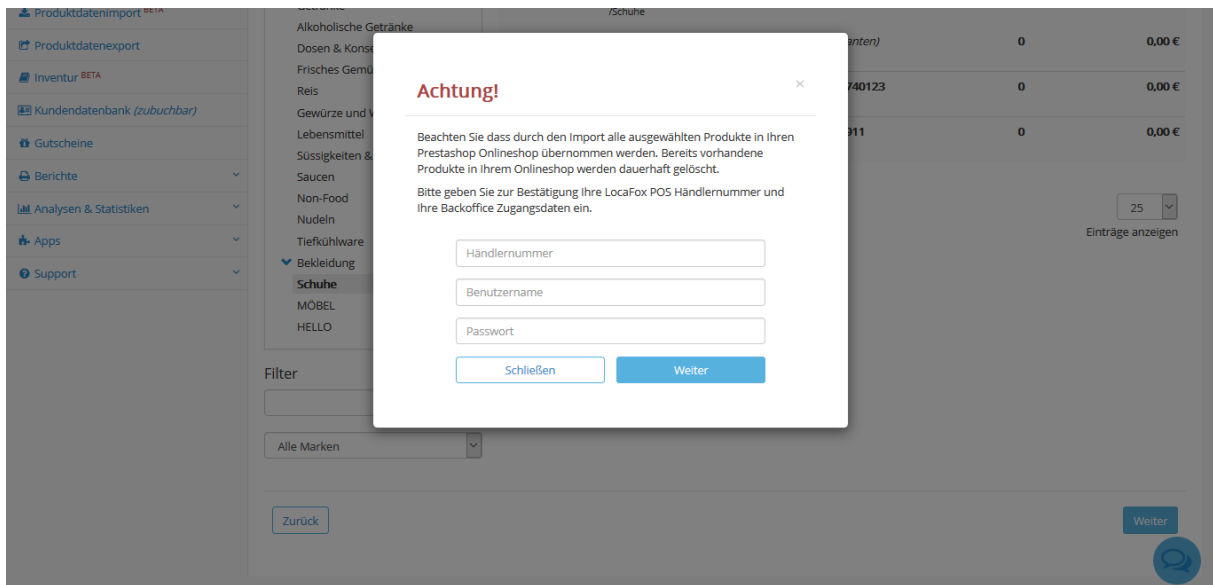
Produktdatenimport BETA
Produktdatenexport
Inventur BETA
Kundendatenbank (zubuchbar)
Gutscheine
Berichte
Analysen & Statistiken
Apps
Support

Alkoholische Getränke
Dosen & Konse
Frisches Gemü
Reis
Gewürze und W
Lebensmittel
Süssigkeiten &
Saucen
Non-Food
Nudeln
Tiefkühlware
Bekleidung
Schuhe
MÖBEL
HELLO

/Schuhe
anten) 0 0,00 €
740123 0 0,00 €
911 0 0,00 €

25
Einträge anzeigen

Filter

Alle Marken

Zurück

Weiter

Achtung!

×

Beachten Sie dass durch den Import alle ausgewählten Produkte in Ihren Prestashop Onlineshop übernommen werden. Bereits vorhandene Produkte in Ihrem Onlineshop werden dauerhaft gelöscht.

Bitte geben Sie zur Bestätigung Ihre LocaFox POS Händlernummer und Ihre Backoffice Zugangsdaten ein.

Händlernummer

Benutzername

Passwort

Schließen

Weiter